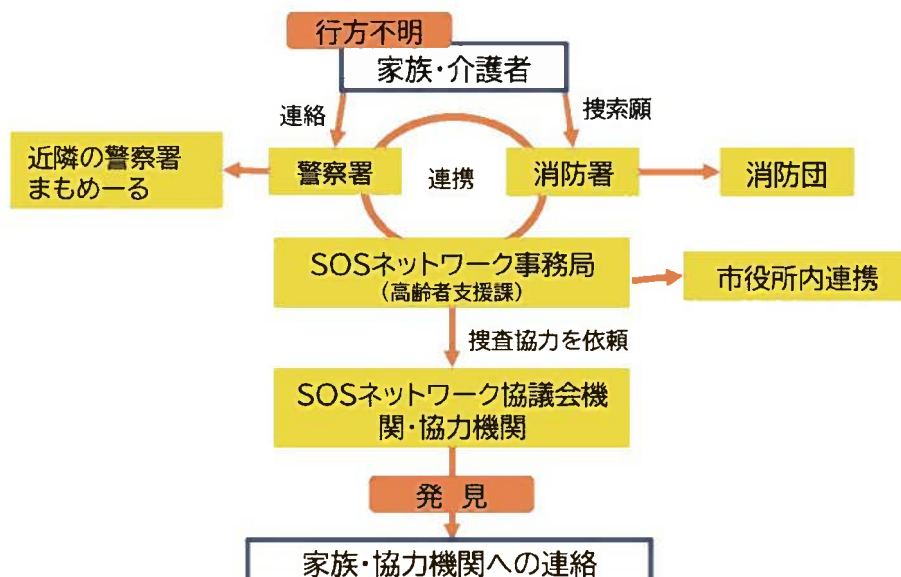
行方不明

家族・介護者

連絡

捜索願

近隣の警察署
まもめーる

警察署

連携

消防署

消防団

SOSネットワーク事務局
（高齢者支援課）

市役所内連携

捜査協力を依頼

SOSネットワーク協議会機関・協力機関

発見

家族・協力機関への連絡